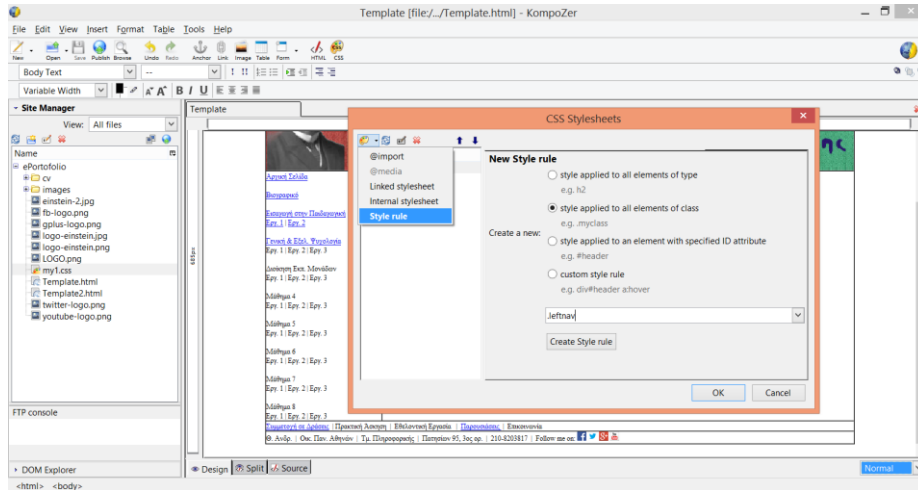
Template [file:/.../Template.html] - KompoZer

File Edit View Insert Format Table Tools Help

New Open Save Publish Browse Undo Redo Anchor Link Image Table Form HTML CSS

Body Text

Variable Width

Site Manager

View: All files

Name

ePortofolio
cv
images
einstein-2.jpg
fb-logo.png
gplus-logo.png
logo-einstein.jpg
logo-einstein.png
LOGO.png
my1.css
Template.html
Template2.html
twitter-logo.png
youtube-logo.png

FTP console

DOM Explorer

Template

Αρχική Σελίδα

Βιογραφικό

Εισαγωγή στην Παιδαγωγική
Εργ. 1 | Εργ. 2

Γενική & Εξελ. Ψυχολογία
Εργ. 1 | Εργ. 2 | Εργ. 3

Διοίκηση Εκπ. Μονάδων
Εργ. 1 | Εργ. 2 | Εργ. 3

Μάθημα 4
Εργ. 1 | Εργ. 2 | Εργ. 3

Μάθημα 5
Εργ. 1 | Εργ. 2 | Εργ. 3

Μάθημα 6
Εργ. 1 | Εργ. 2 | Εργ. 3

Μάθημα 7
Εργ. 1 | Εργ. 2 | Εργ. 3

Μάθημα 8
Εργ. 1 | Εργ. 2 | Εργ. 3

Συμμετοχή σε Δράσεις | Πρακτική Άσκηση | Εθελοντική Εργασία | Παρουσιάσεις | Επικοινωνία

Θ. Ανδρ. | Οικ. Παν. Αθηνών | Τμ. Πληροφορικής | Πατησίων 95, 3ος ορ. | 210-8203817 | Follow me on:

Design Split Source

Normal

<html> <body>

CSS Stylesheets

@import
@media
Linked stylesheet
Internal stylesheet
Style rule

New Style rule

Create a new:

style applied to all elements of type
e.g. h2
style applied to all elements of class
e.g. .myclass
style applied to an element with specified ID attribute
e.g. #header
custom style rule
e.g. div#header a:hover

.leftnav

Create Style rule

OK Cancel